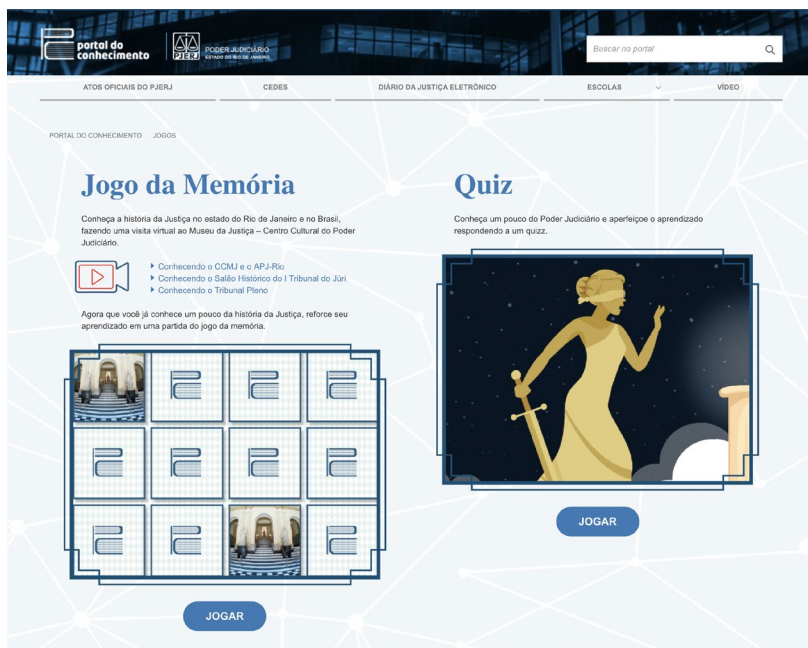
portal do conhecimento

PJERJ PODER JUDICIÁRIO ESTADO DO RIO DE JANEIRO

Buscar no portal

ATOS OFICIAIS DO PJERJ CEDES DIÁRIO DA JUSTIÇA ELETRÔNICO ESCOLAS VÍDEO

PORTAL DO CONHECIMENTO JOGOS

Jogo da Memória

Conheça a historia da Justiça no estado do Rio de Janeiro e no Brasil, fazendo uma visita virtual ao Museu da Justiça – Centro Cultural do Poder Judiciário.

Conhecendo o CCMJ e o APJ-Rio
Conhecendo o Salão Histórico do I Tribunal do Júri
Conhecendo o Tribunal Pleno

Agora que você já conhece um pouco da história da Justiça, reforce seu aprendizado em uma partida do jogo da memória.

JOGAR

Quiz

Conheça um pouco do Poder Judiciário e aperfeiçoe o aprendizado respondendo a um quizz.

JOGAR